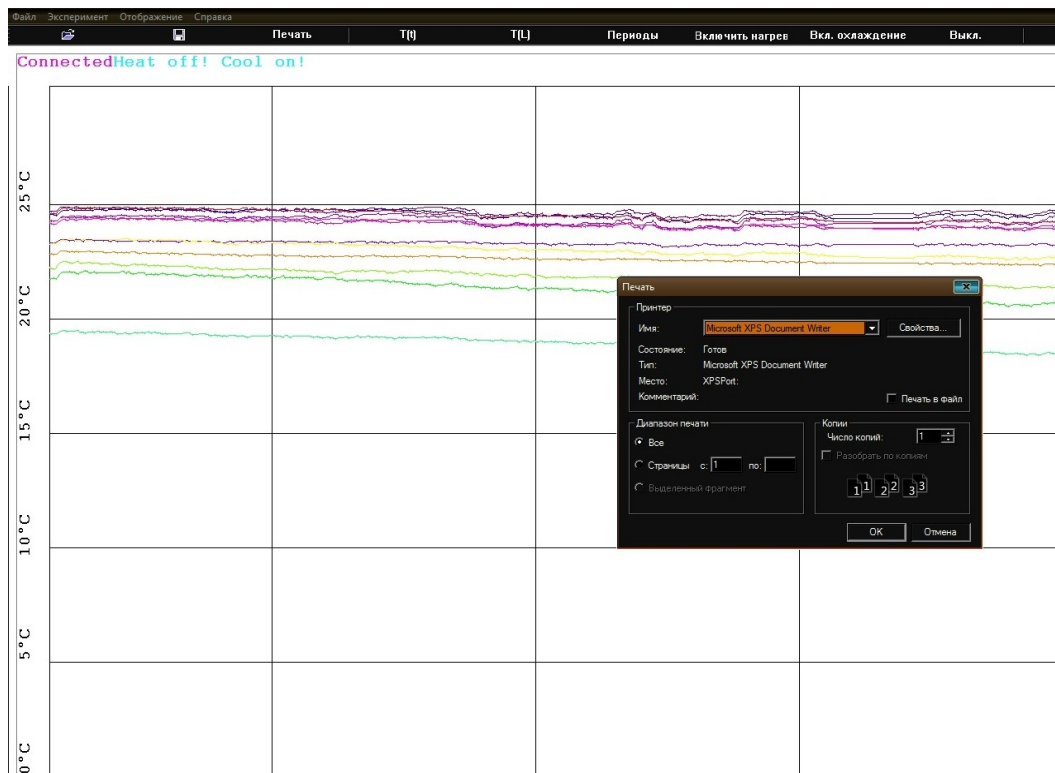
Файл Эксперимент Отображение Справка

Печать T(t) T(L) Периоды Включить нагрев Вкл. охлаждение Выкл.

ConnectedHeat off! Cool on!

25°C
20°C
15°C
10°C
5°C
0°C

Печать
Принтер
Имя: Microsoft XPS Document Writer
Свойства...
Состояние: Готов
Тип: Microsoft XPS Document Writer
Место: XPSPort:
Комментарий:
Печать в файл
Диапазон печати
Все
Страницы с: 1 по:
Выделенный фрагмент
Копии
Число копий: 1
Разобрать по копиям
1 1 2 2 3 3
OK Отмена